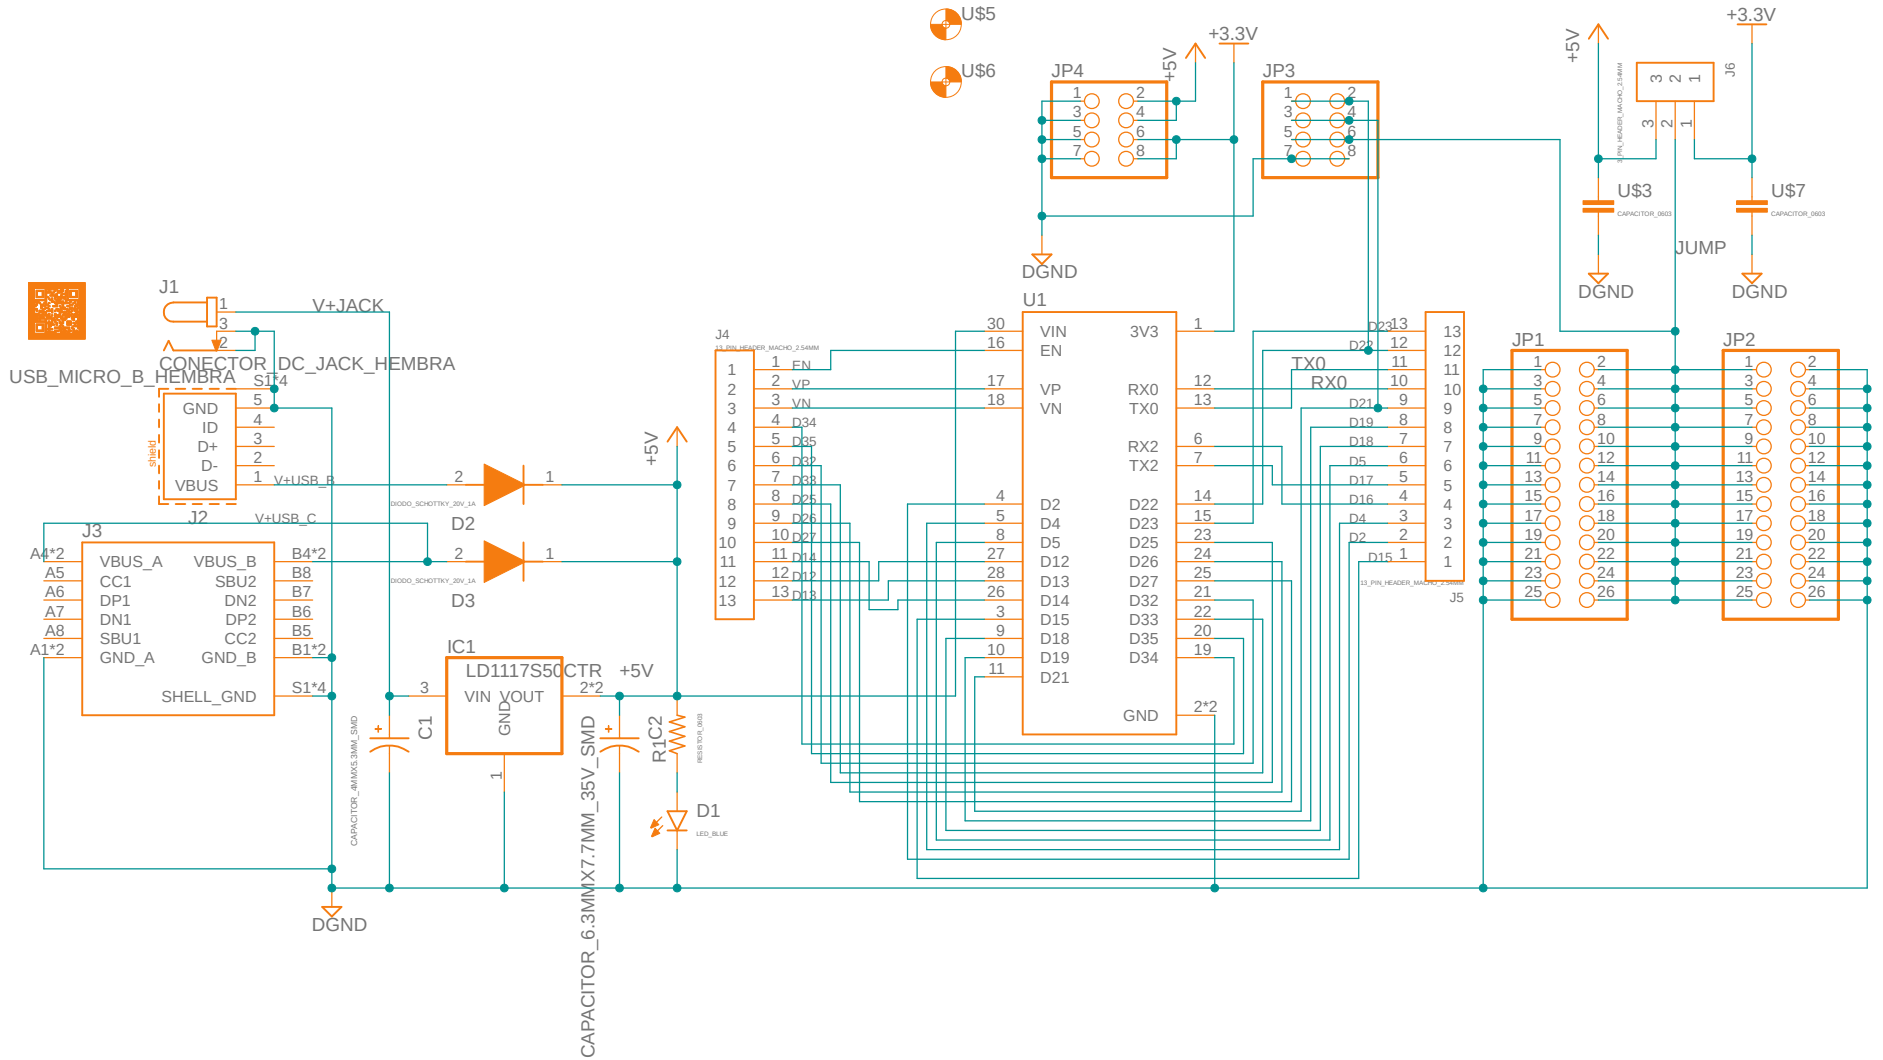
U$5
U$6
+3.3V
+5V
JP4
JP3
+3.3V
+5V
J6
3 2 1
3 2 1
U$3
U$7
CAPACITOR_0603
CAPACITOR_0603
JUMP
DGND
DGND
DGND
J1
1
3
2
V+JACK
CONECTOR_DC_JACK_HEMBRA
USB_MICRO_B_HEMBRA
S1*4
GND 5
ID 4
D+ 3
D- 2
VBUS 1
shield
J2
V+USB_B
V+USB_C
J3
VBUS_A VBUS_B
CC1 SBU2
DP1 DN2
DN1 DP2
SBU1 CC2
GND_A GND_B
SHELL_GND
A4*2 A5 A6 A7 A8 A1*2
B4*2 B8 B7 B6 B5 B1*2 S1*4
2 1
DIODO_SCHOTTKY_20V_1A
D2
2 1
DIODO_SCHOTTKY_20V_1A
D3
+5V
IC1
LD1117S50CTR
VIN VOUT
GND
3
2*2
1
+5V
C1
CAPACITOR_4MMX5.3MM_SMD
CAPACITOR_6.3MMX7.7MM_35V_SMD
C2
R1
RESISTOR_0603
D1
LED_BLUE
DGND
J4
13_PIN_HEADER_MACHO_2.54MM
1 EN
2 VP
3 VN
4 D34
5 D35
6 D32
7 D33
8 D25
9 D26
10 D27
11 D14
12 D12
13 D13
U1
30 VIN
16 EN
17 VP
18 VN
4 D2
5 D4
8 D5
27 D12
28 D13
26 D14
3 D15
9 D18
10 D19
11 D21
3V3 1
RX0 12
TX0 13
RX2 6
TX2 7
D22 14
D23 15
D25 23
D26 24
D27 25
D32 21
D33 22
D35 20
D34 19
GND 2*2
TX0
RX0
D23 13
D22 12
11
10
D21 9
D19 8
D18 7
D5 6
D17 5
D16 4
D4 3
D2 2
D15 1
13 12 11 10 9 8 7 6 5 4 3 2 1
13_PIN_HEADER_MACHO_2.54MM
J5
JP1
JP2
1 2 3 4 5 6 7 8 9 10 11 12 13 14 15 16 17 18 19 20 21 22 23 24 25 26
1 2 3 4 5 6 7 8 9 10 11 12 13 14 15 16 17 18 19 20 21 22 23 24 25 26